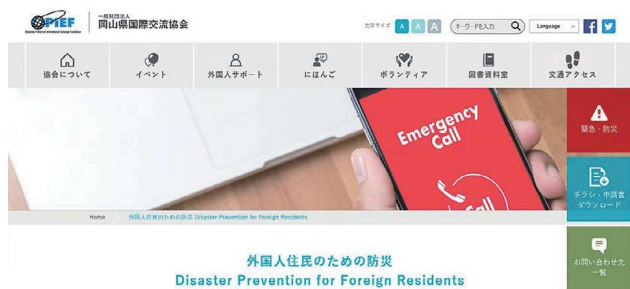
OPIEF
一般財団法人
岡山県国際交流協会

文字サイズ A A A キーワードを入力 Language

協会について
イベント
外国人サポート
にほんご
ボランティア
図書資料室
交通アクセス

Emergency Call

緊急・防災

チラシ・申請書ダウンロード

お問い合わせ先一覧

Home 外国人住民のための防災 Disaster Prevention for Foreign Residents

外国人住民のための防災
Disaster Prevention for Foreign Residents